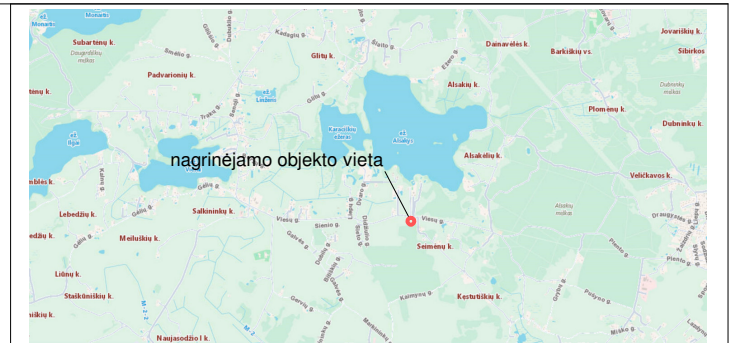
ež. Monaitis
Subartonių k.
Dougirdiškių miškas
Smėlio g.
Dubulio g.
Kadagių g.
Gilių g.
Šiaulio g.
Dainavėlės k.
Barkiškių vs.
Jovariškių k.
Sibirkos
Padvarionių k.
Alsakių g.
Ežero g.
Alsakių k.
Dubininkų mažas
ež. Liejamo
Plomėnų k.
Dubininkų k.
ež. Ilgis
Karaciškių ežeras
ež. Alsakys
Alsakėlių k.
nagrinėjamo objekto vieta
Velička
Velickavos k.
Lebedžių k.
Salkininkų k.
Viesų g.
Alsakių miškas
Meiluškių k.
Seimėnų k.
Draugystės g.
Lidių k.
Staikūniškių k.
Kestutiškių k.
Naujasodžio I k.